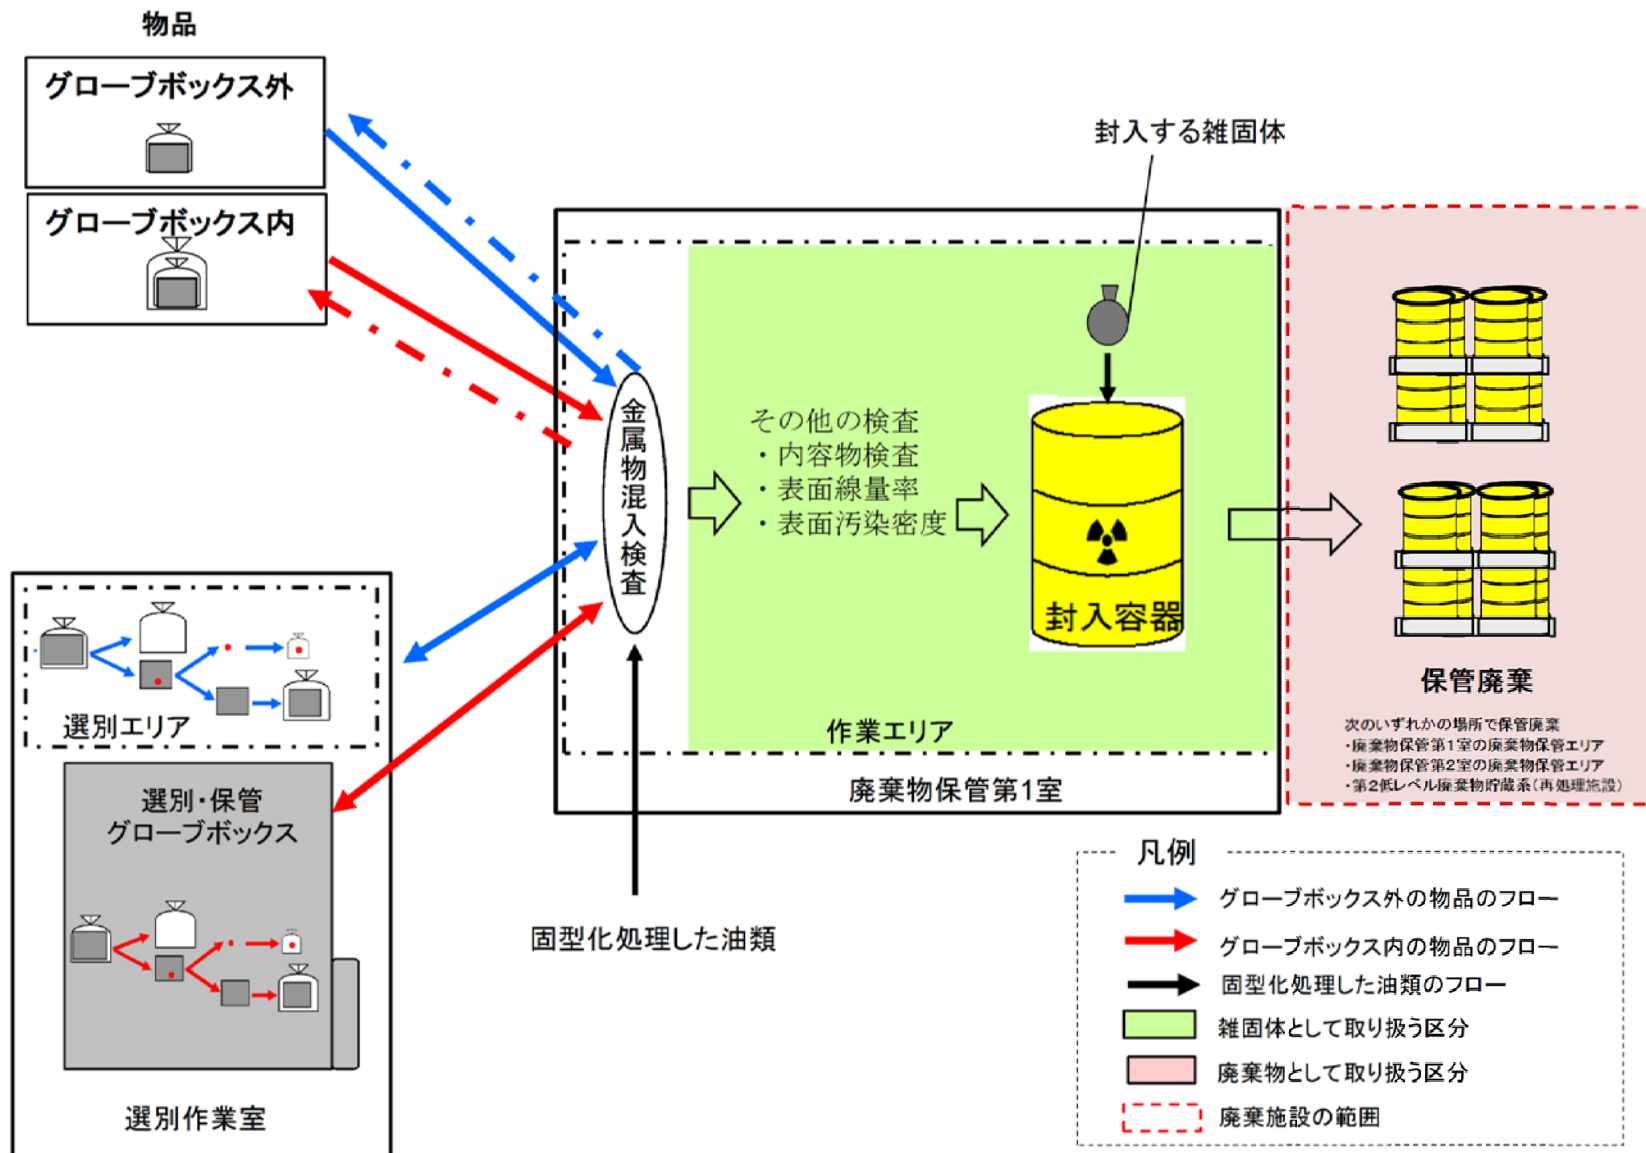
物品

グローブボックス外

グローブボックス内

封入する雑固体

金属物混入検査

その他の検査
・内容物検査
・表面線量率
・表面汚染密度

封入容器

作業エリア

廃棄物保管第1室

保管廃棄

次のいずれかの場所で保管廃棄
・廃棄物保管第1室の廃棄物保管エリア
・廃棄物保管第2室の廃棄物保管エリア
・第2低レベル廃棄物貯蔵系(再処理施設)

選別エリア

選別・保管
グローブボックス

選別作業室

固型化処理した油類

凡例
グローブボックス外の物品のフロー
グローブボックス内の物品のフロー
固型化処理した油類のフロー
雑固体として取り扱う区分
廃棄物として取り扱う区分
廃棄施設の範囲